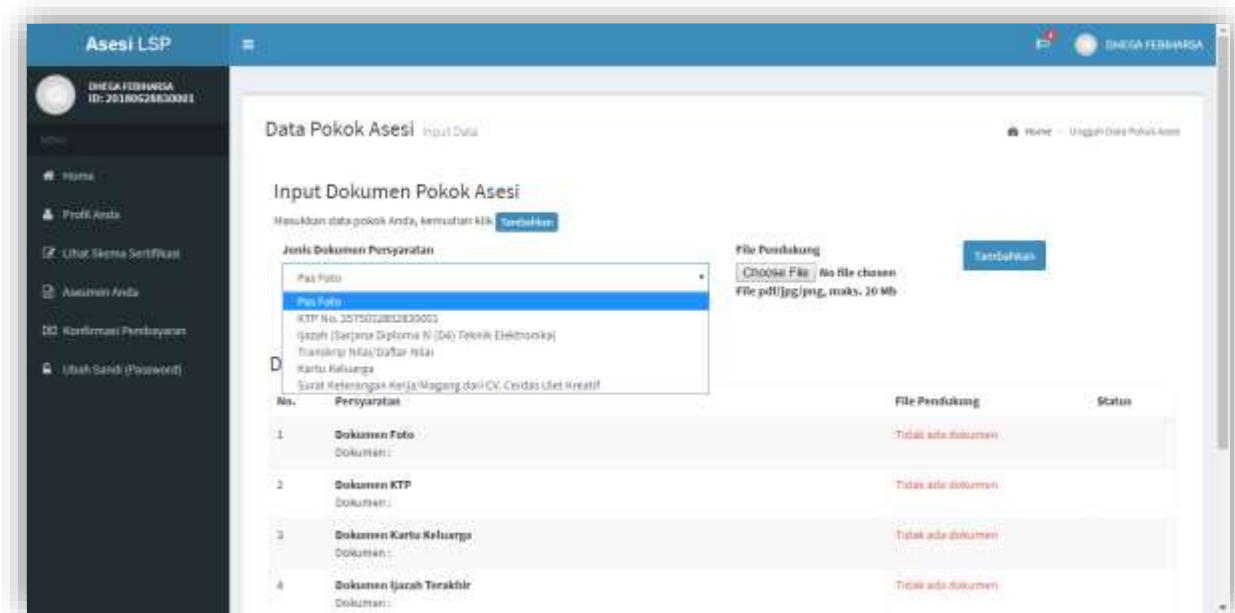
Asesi LSP

DHEGA FEBHARSA

DHEGA FEBHARSA
ID: 20180528830001

MENU

Home

Profil Anda

Lihat Skema Sertifikasi

Asesmen Anda

Konfirmasi Pembayaran

Ubah Sandi (Password)

Data Pokok Asesi Input Data

Home > Unggah Data Pokok Asesi

Input Dokumen Pokok Asesi

Masukkan data pokok Anda, kemudian klik Tambahkan

Jenis Dokumen Persyaratan

Pas Foto

Pas Foto
KTP No. 3575032802830001
Ijazah (Sarjana Diploma IV (D4) Teknik Elektronika)
Transkrip Nilai/Daftar Nilai
Kartu Keluarga
Surat Keterangan Kerja/Magang dari CV. Cerdas Ulet Kreatif

File Pendukung

Choose File No file chosen

File pdf/jpg/png, maks. 20 Mb

Tambahkan

D

| No. | Persyaratan | File Pendukung | Status |
|---|---|---|---|
| 1 | Dokumen Foto<br>Dokumen : | Tidak ada dokumen | |
| 2 | Dokumen KTP<br>Dokumen : | Tidak ada dokumen | |
| 3 | Dokumen Kartu Keluarga<br>Dokumen : | Tidak ada dokumen | |
| 4 | Dokumen Ijazah Terakhir<br>Dokumen : | Tidak ada dokumen | |